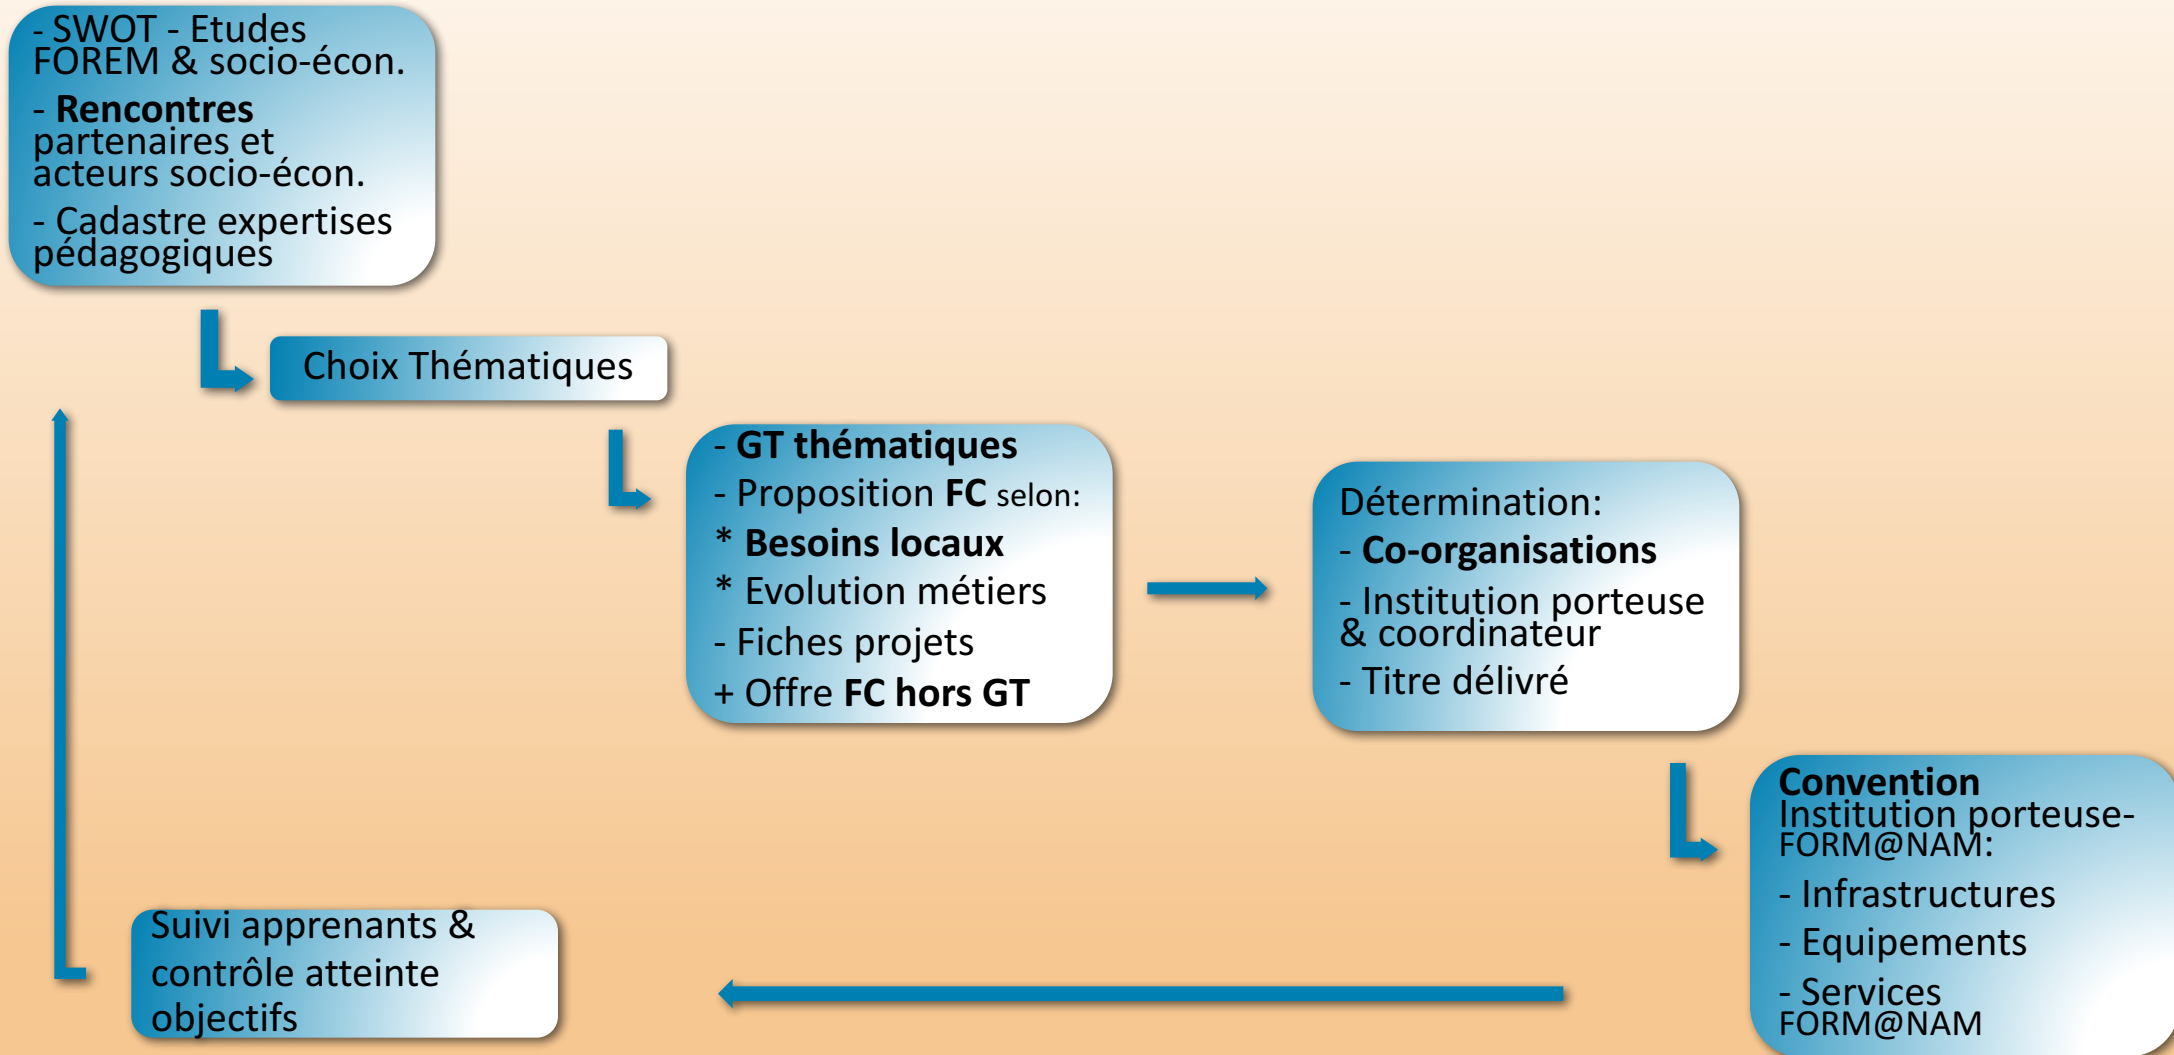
- SWOT - Etudes FOREM & socio-écon.

- **Rencontres** partenaires et acteurs socio-écon.

- Cadastre expertises pédagogiques

Choix Thématiques

- **GT thématiques**

- Proposition **FC** selon:

* **Besoins locaux**

* Evolution métiers

- Fiches projets

+ Offre **FC hors GT**

Détermination:

- **Co-organisations**

- Institution porteuse & coordinateur

- Titre délivré

**Convention** Institution porteuse-FORM@NAM:

- Infrastructures

- Equipements

- Services FORM@NAM

Suivi apprenants & contrôle atteinte objectifs